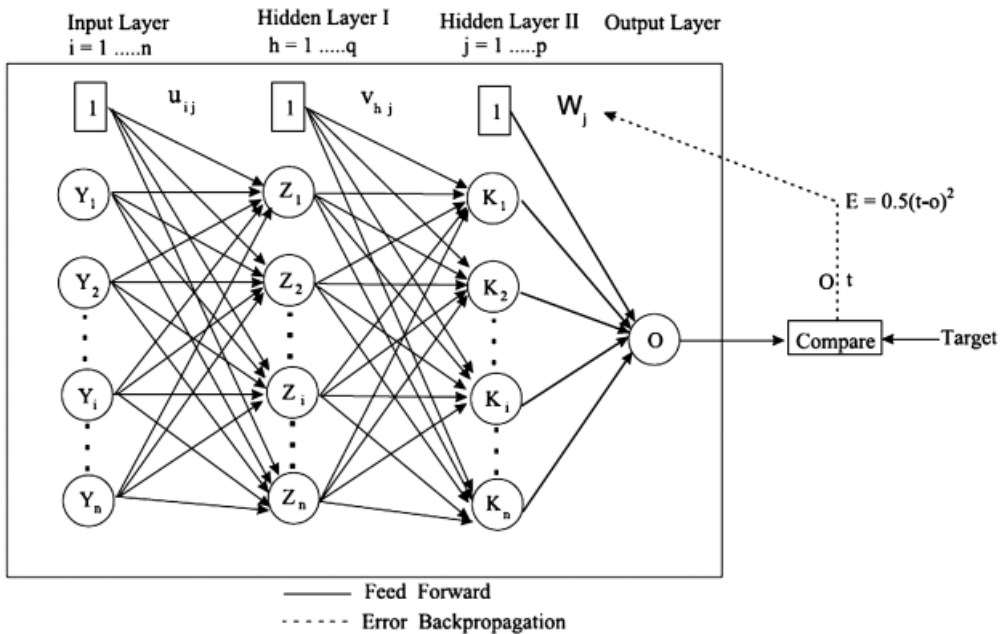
Input Layer
i = 1 .....n

Hidden Layer I
h = 1 .....q

Hidden Layer II
j = 1 .....p

Output Layer

1
$u_{ij}$
1
$v_{hj}$
1
$W_j$

$Y_1$
$Y_2$
$Y_i$
$Y_n$

$Z_1$
$Z_2$
$Z_i$
$Z_n$

$K_1$
$K_2$
$K_i$
$K_n$

O

$E = 0.5(t-o)^2$

O t

Compare
Target

Feed Forward
Error Backpropagation